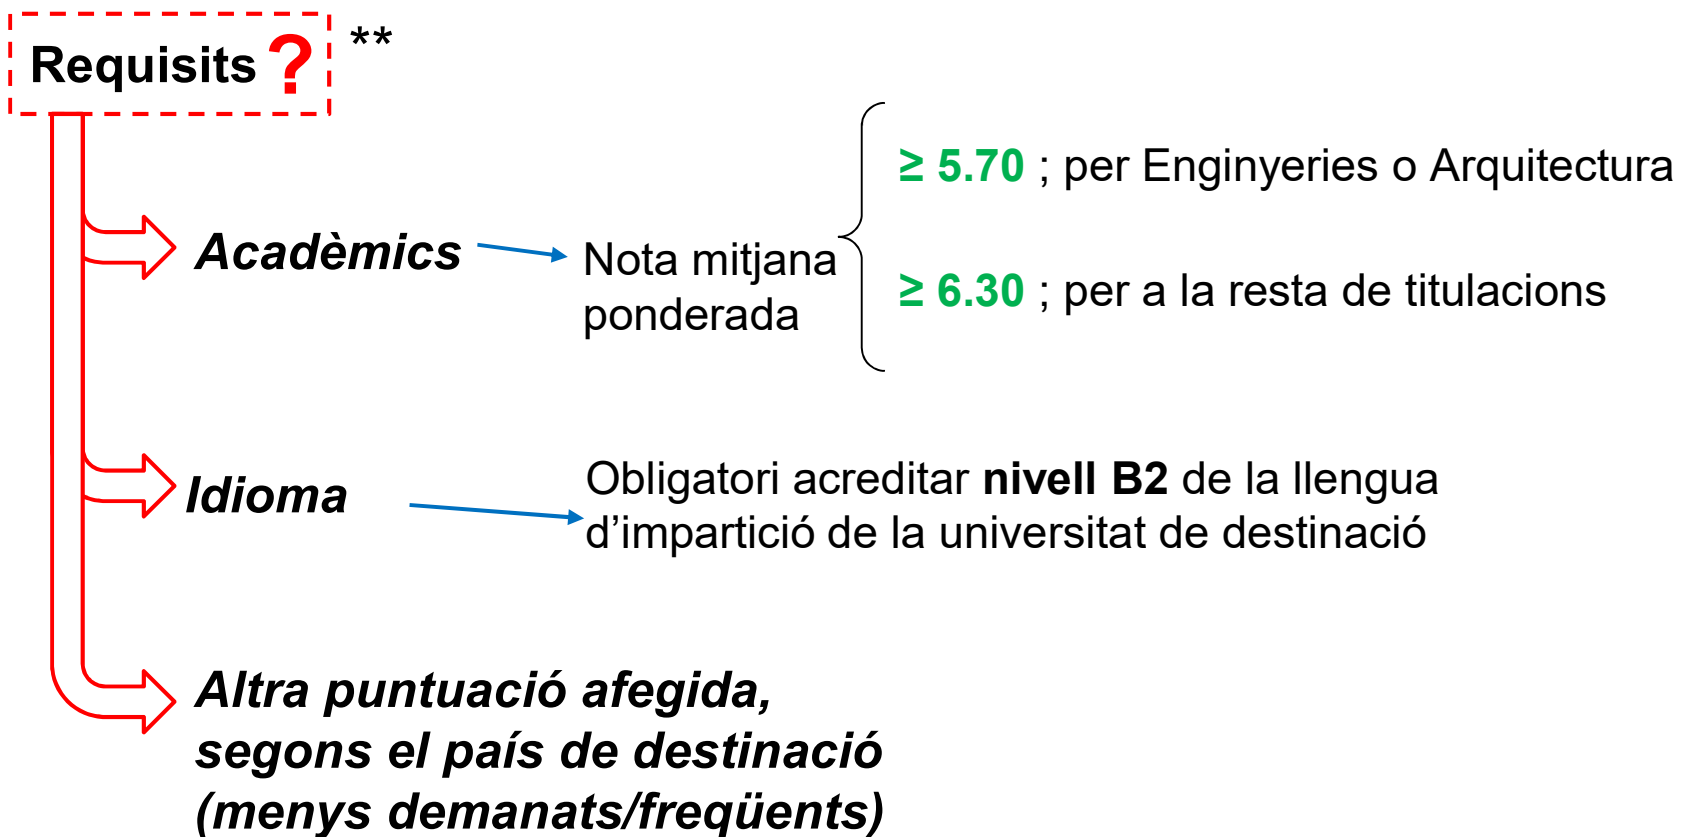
Requisits ? **

Acadèmics

Nota mitjana ponderada

≥ 5.70 ; per Enginyeries o Arquitectura

≥ 6.30 ; per a la resta de titulacions

Idioma

Obligatori acreditar **nivell B2** de la llengua d’impartició de la universitat de destinació

Altra puntuació afegida, segons el país de destinació (menys demanats/freqüents)